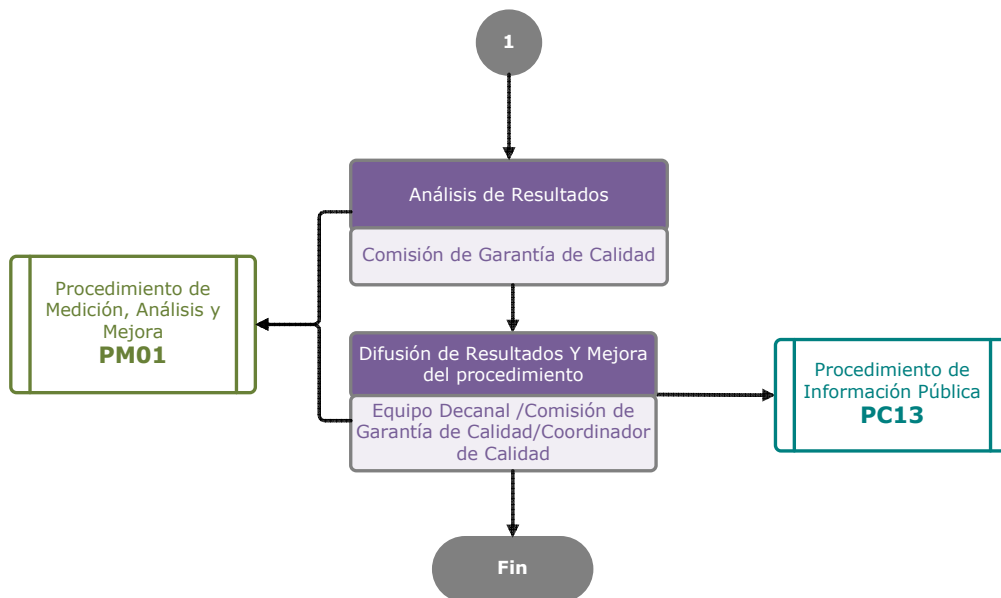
1

Análisis de Resultados

Comisión de Garantía de Calidad

Procedimiento de Medición, Análisis y Mejora
PM01

Difusión de Resultados Y Mejora del procedimiento

Equipo Decanal /Comisión de Garantía de Calidad/Coordinador de Calidad

Procedimiento de Información Pública
PC13

Fin